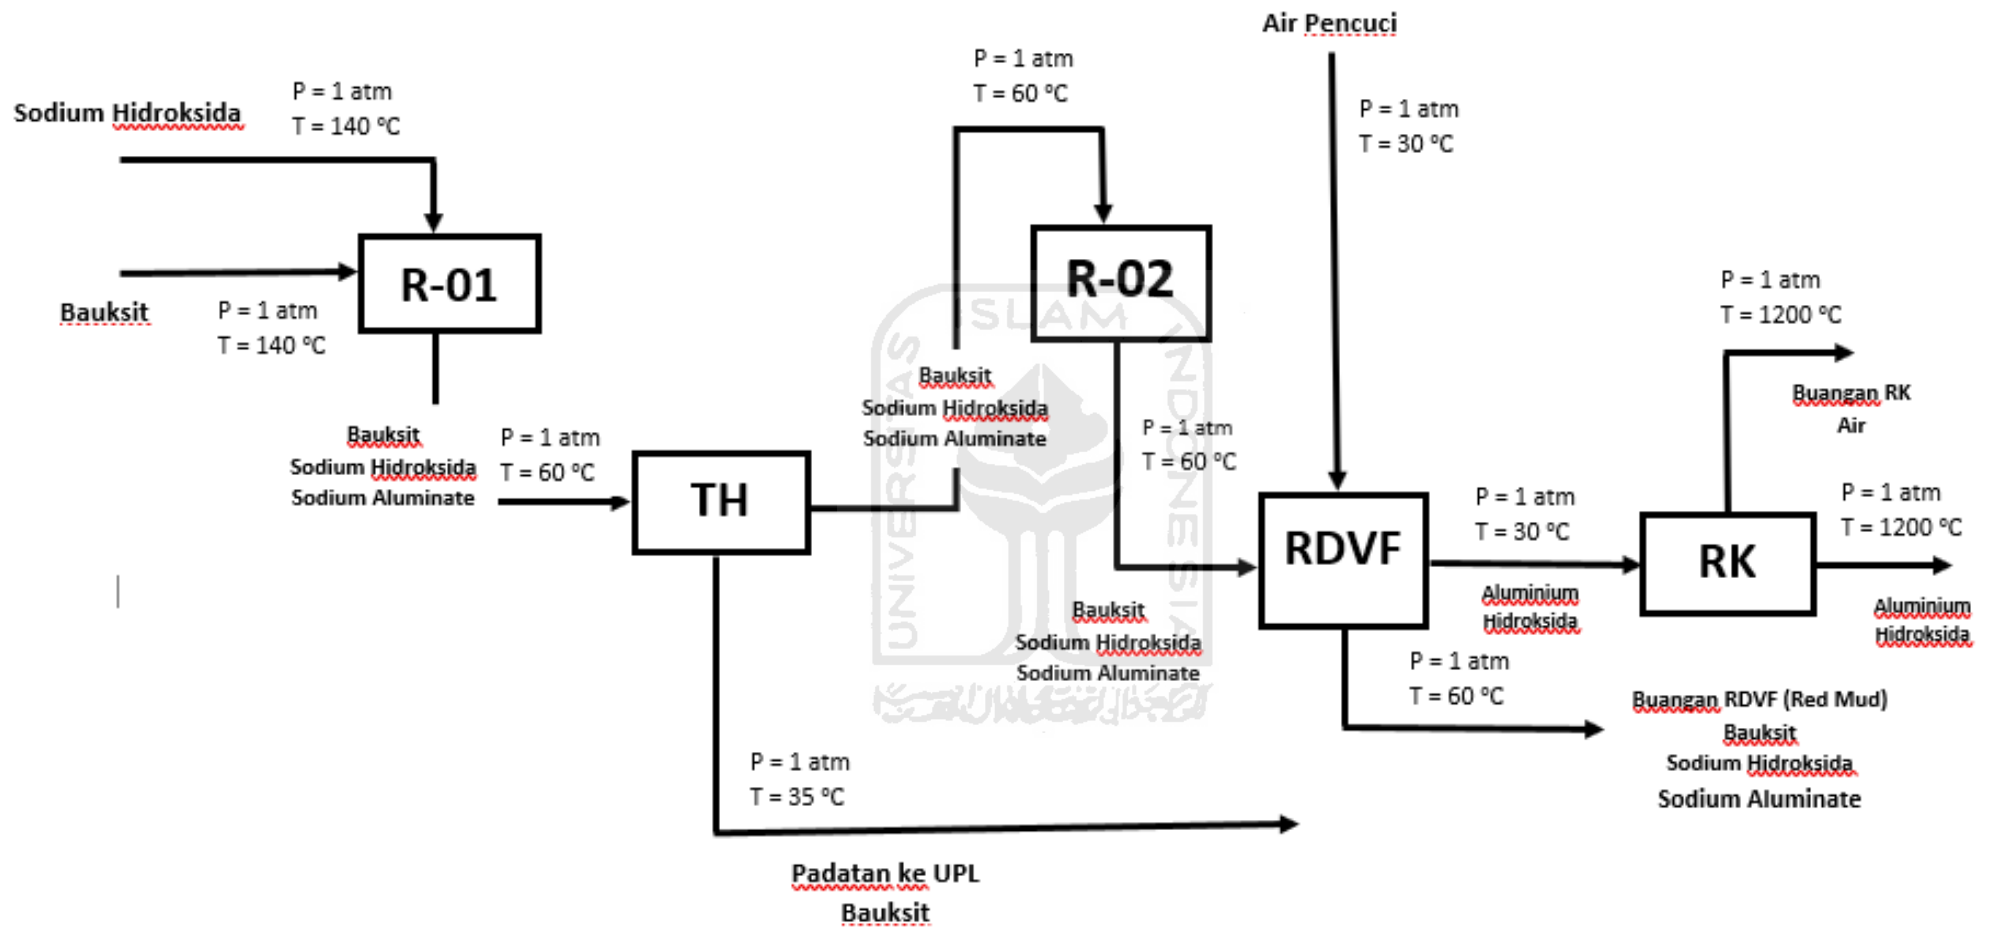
Air Pencuci

Sodium Hidroksida

P = 1 atm
T = 140 °C

P = 1 atm
T = 60 °C

P = 1 atm
T = 30 °C

R-01

R-02

Bauksit

P = 1 atm
T = 140 °C

ISLAM

Bauksit
Sodium Hidroksida
Sodium Aluminate

P = 1 atm
T = 1200 °C

Buangan RK
Air

Bauksit
Sodium Hidroksida
Sodium Aluminate

P = 1 atm
T = 60 °C

TH

P = 1 atm
T = 60 °C

RDVF

P = 1 atm
T = 30 °C

RK

P = 1 atm
T = 1200 °C

Aluminium
Hidroksida

Aluminium
Hidroksida

Bauksit
Sodium Hidroksida
Sodium Aluminate

P = 1 atm
T = 60 °C

Buangan RDVF (Red Mud)
Bauksit
Sodium Hidroksida
Sodium Aluminate

P = 1 atm
T = 35 °C

Padatan ke UPL
Bauksit